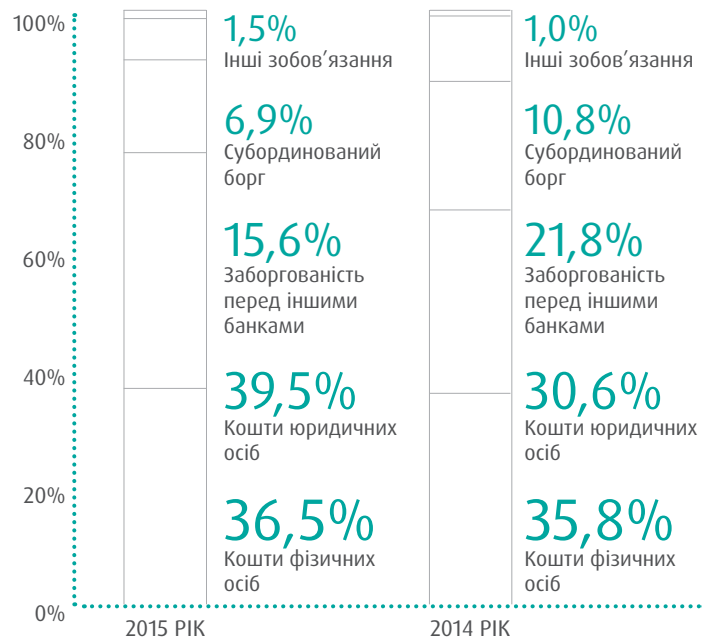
100%
80%
60%
40%
20%
0%

1,5%
Інші зобов'язання

6,9%
Субординований борг

15,6%
Заборгованість перед іншими банками

39,5%
Кошти юридичних осіб

36,5%
Кошти фізичних осіб

2015 РІК

1,0%
Інші зобов'язання

10,8%
Субординований борг

21,8%
Заборгованість перед іншими банками

30,6%
Кошти юридичних осіб

35,8%
Кошти фізичних осіб

2014 РІК